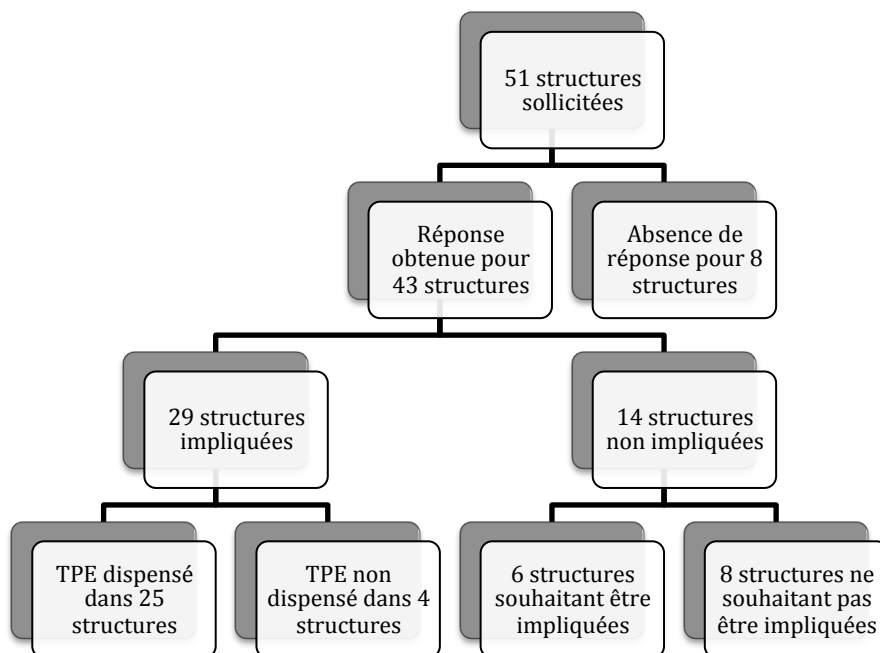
51 structures sollicitées

Réponse obtenue pour 43 structures

Absence de réponse pour 8 structures

29 structures impliquées

14 structures non impliquées

TPE dispensé dans 25 structures

TPE non dispensé dans 4 structures

6 structures souhaitant être impliquées

8 structures ne souhaitant pas être impliquées